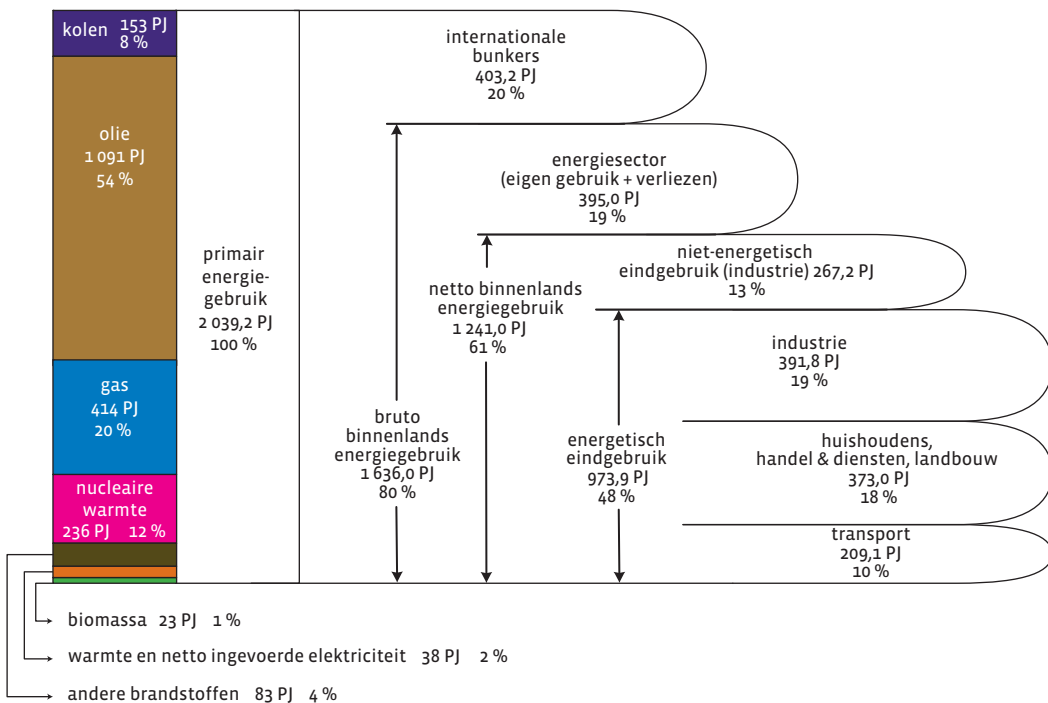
kolen 153 PJ 8 %

olie
1 091 PJ
54 %

gas
414 PJ
20 %

nucleaire warmte
236 PJ 12 %

primair energiegebruik
2 039,2 PJ
100 %

internationale bunkers
403,2 PJ
20 %

energiesector
(eigen gebruik + verliezen)
395,0 PJ
19 %

niet-energetisch eindgebruik (industrie) 267,2 PJ
13 %

netto binnenlands energiegebruik
1 241,0 PJ
61 %

industrie
391,8 PJ
19 %

bruto binnenlands energiegebruik
1 636,0 PJ
80 %

energetisch eindgebruik
973,9 PJ
48 %

huishoudens, handel & diensten, landbouw
373,0 PJ
18 %

transport
209,1 PJ
10 %

biomassa 23 PJ 1 %

warmte en netto ingevoerde elektriciteit 38 PJ 2 %

andere brandstoffen 83 PJ 4 %